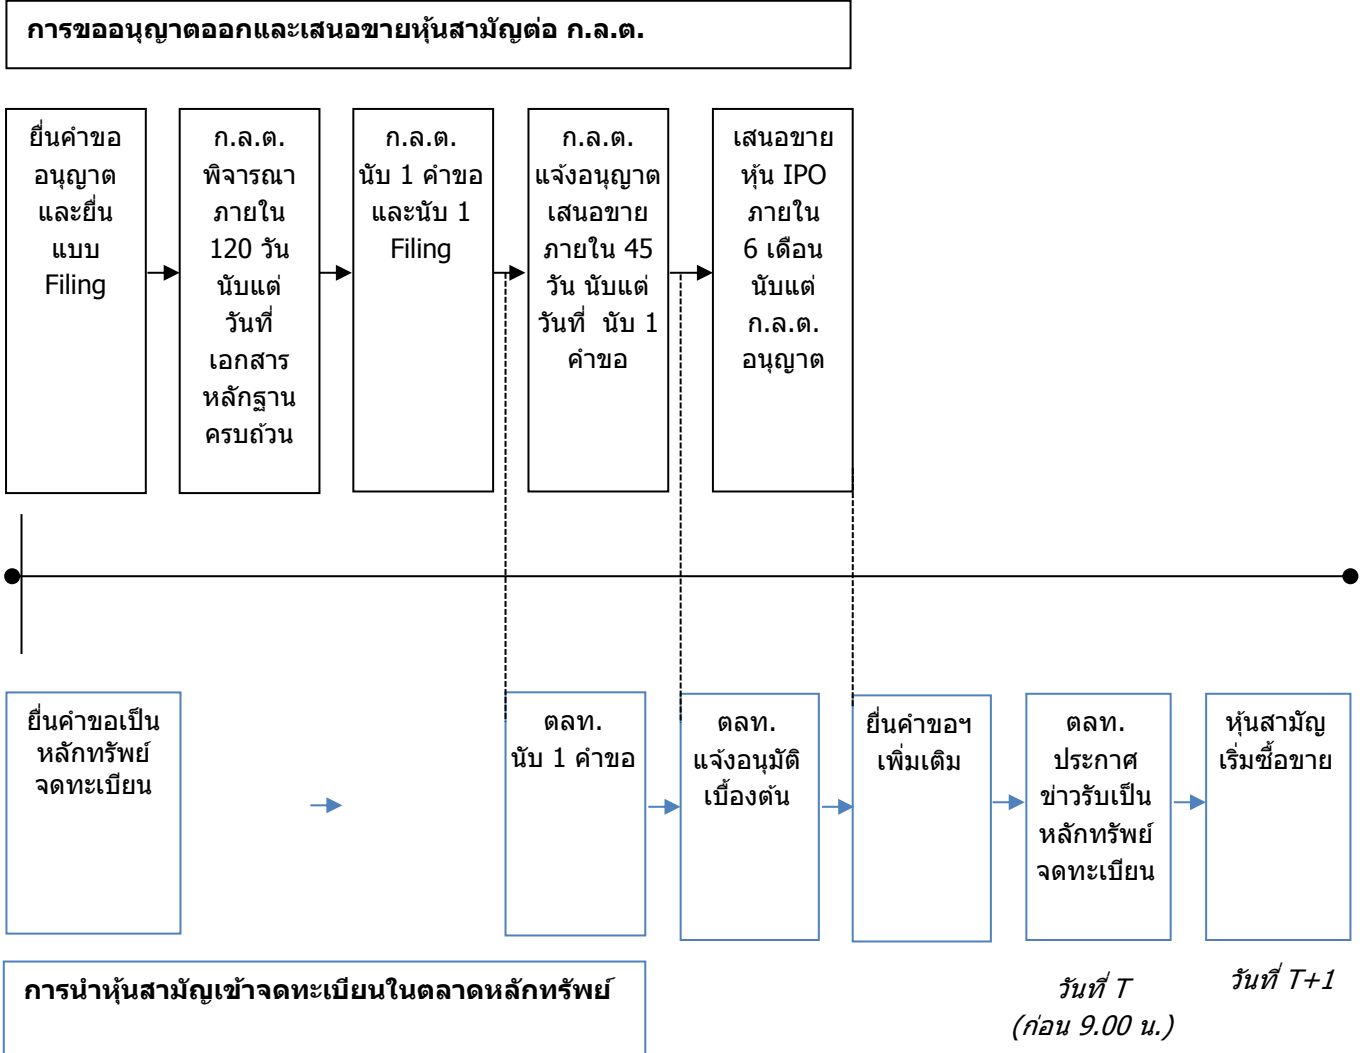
การขออนุญาตออกและเสนอขายหุ้นสามัญต่อ ก.ล.ต.

ยื่นคำขออนุญาตและยื่นแบบ Filing

ก.ล.ต. พิจารณาภายใน 120 วัน นับแต่วันที่เอกสารหลักฐานครบถ้วน

ก.ล.ต. นับ 1 คำขอและนับ 1 Filing

ก.ล.ต. แจ้งอนุญาตเสนอขายภายใน 45 วัน นับแต่วันที่ นับ 1 คำขอ

เสนอขายหุ้น IPO ภายใน 6 เดือน นับแต่ ก.ล.ต. อนุญาต

ยื่นคำขอเป็นหลักทรัพย์จดทะเบียน

ตลท. นับ 1 คำขอ

ตลท. แจ้งอนุมัติเบื้องต้น

ยื่นคำขอฯ เพิ่มเติม

ตลท. ประกาศข่าวรับเป็นหลักทรัพย์จดทะเบียน

หุ้นสามัญเริ่มซื้อขาย

การนำหุ้นสามัญเข้าจดทะเบียนในตลาดหลักทรัพย์

วันที่ T
(ก่อน 9.00 น.)

วันที่ T+1